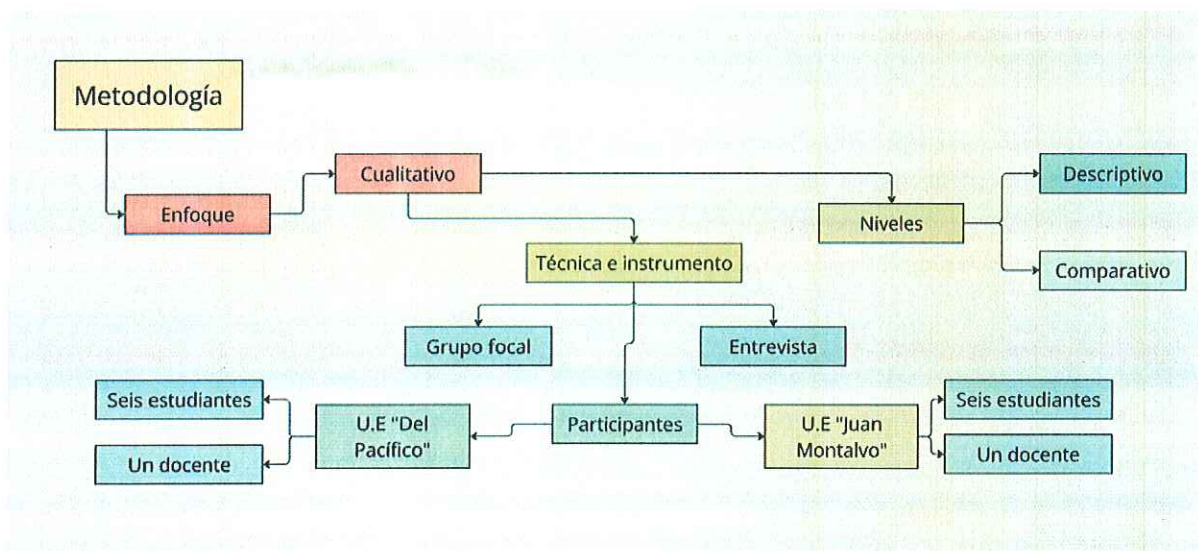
Metodología

Enfoque

Cualitativo

Niveles

Descriptivo

Comparativo

Técnica e instrumento

Grupo focal

Entrevista

Participantes

U.E "Del Pacífico"

Seis estudiantes

Un docente

U.E "Juan Montalvo"

Seis estudiantes

Un docente